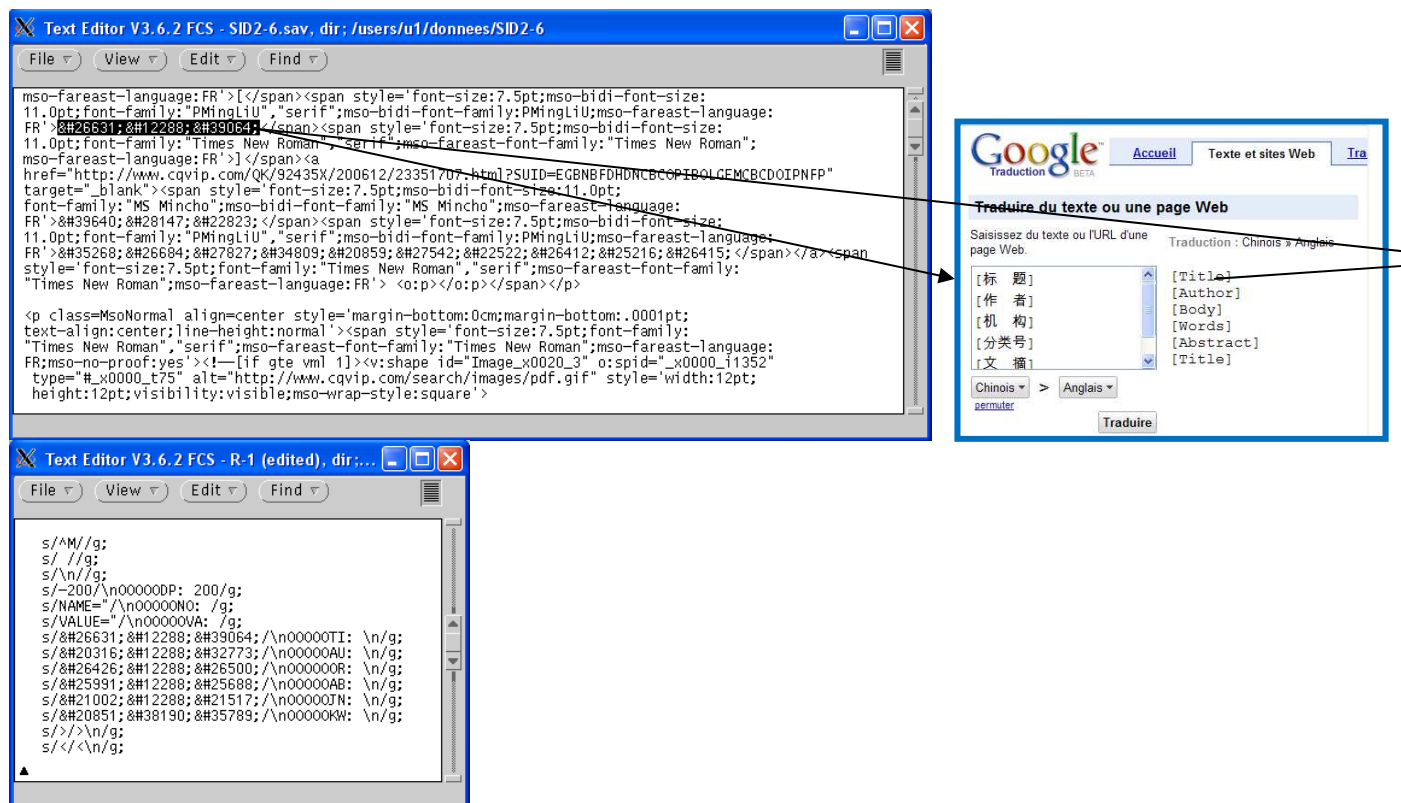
Text Editor V3.6.2 FCS - SID2-6.sav, dir; /users/u1/donnees/SID2-6

File View Edit Find

mso-fareast-language:FR'>[</span><span style='font-size:7.5pt;mso-bidi-font-size:11.0pt;font-family:"PMingLiU","serif";mso-bidi-font-family:PMingLiU;mso-fareast-language:FR'>&#26631;&#12288;&#39064;</span><span style='font-size:7.5pt;mso-bidi-font-size:11.0pt;font-family:"Times New Roman","serif";mso-fareast-font-family:"Times New Roman";mso-fareast-language:FR'>]</span><a href="http://www.cqvip.com/QK/92435X/200612/23351707.html?SUID=EGBNBFDHDNCBCOPIBOLGEMCBCDOIPNFP" target="_blank"><span style='font-size:7.5pt;mso-bidi-font-size:11.0pt;font-family:"MS Mincho";mso-bidi-font-family:"MS Mincho";mso-fareast-language:FR'>&#39640;&#28147;&#22823;</span><span style='font-size:7.5pt;mso-bidi-font-size:11.0pt;font-family:"PMingLiU","serif";mso-bidi-font-family:PMingLiU;mso-fareast-language:FR'>&#35268;&#26684;&#27827;&#34809;&#20859;&#27542;&#22522;&#26412;&#25216;&#26415;</span></a><span style='font-size:7.5pt;font-family:"Times New Roman","serif";mso-fareast-font-family:"Times New Roman";mso-fareast-language:FR'> <o:p></o:p></span></p>

<p class=MsoNormal align=center style='margin-bottom:0cm;margin-bottom:.0001pt;text-align:center;line-height:normal'><span style='font-size:7.5pt;font-family:"Times New Roman","serif";mso-fareast-font-family:"Times New Roman";mso-fareast-language:FR;mso-no-proof:yes'><!--[if gte vml 1]><v:shape id="Image_x0020_3" o:spid="_x0000_i1352" type="#_x0000_t75" alt="http://www.cqvip.com/search/images/pdf.gif" style='width:12pt;height:12pt;visibility:visible;mso-wrap-style:square'>

Google Traduction BETA
Accueil Texte et sites Web Tra
Traduire du texte ou une page Web
Saisissez du texte ou l'URL d'une page Web.
Traduction : Chinois » Anglais
[标 题]
[作 者]
[机 构]
[分类号]
[文 摘]
[Title]
[Author]
[Body]
[Words]
[Abstract]
[Title]
Chinois > Anglais
permuter
Traduire

Text Editor V3.6.2 FCS - R-1 (edited), dir;...

File View Edit Find

s/^M//g;
s/ //g;
s/\n//g;
s/-200/\n00000DP: 200/g;
s/NAME="/\n00000NO: /g;
s/VALUE="/\n00000VA: /g;
s/&#26631;&#12288;&#39064;/\n00000TI: \n/g;
s/&#20316;&#12288;&#32773;/\n00000AU: \n/g;
s/&#26426;&#12288;&#26500;/\n00000OR: \n/g;
s/&#25991;&#12288;&#25688;/\n00000AB: \n/g;
s/&#21002;&#12288;&#21517;/\n00000JN: \n/g;
s/&#20851;&#38190;&#35789;/\n00000KW: \n/g;
s/>/>\n/g;
s/</\n</g;